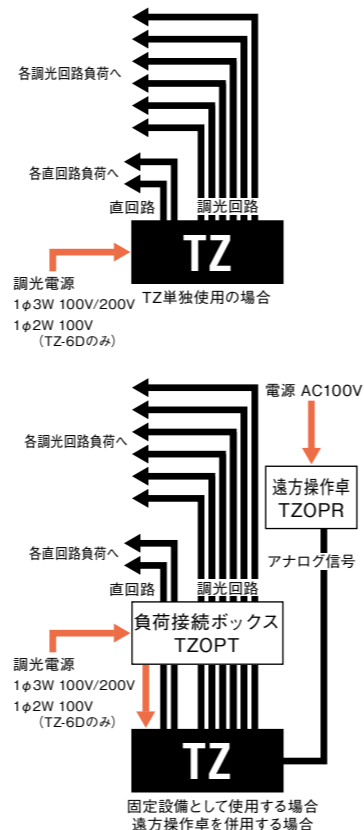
各調光回路負荷へ

各直回路負荷へ

直回路

調光回路

TZ

調光電源
1φ3W 100V/200V
1φ2W 100V
（TZ-6Dのみ）

TZ単独使用の場合

電源 AC100V

各調光回路負荷へ

遠方操作卓
TZOPR

アナログ信号

各直回路負荷へ

直回路

調光回路

負荷接続ボックス
TZOPT

調光電源
1φ3W 100V/200V
1φ2W 100V
（TZ-6Dのみ）

TZ

固定設備として使用する場合
遠方操作卓を併用する場合